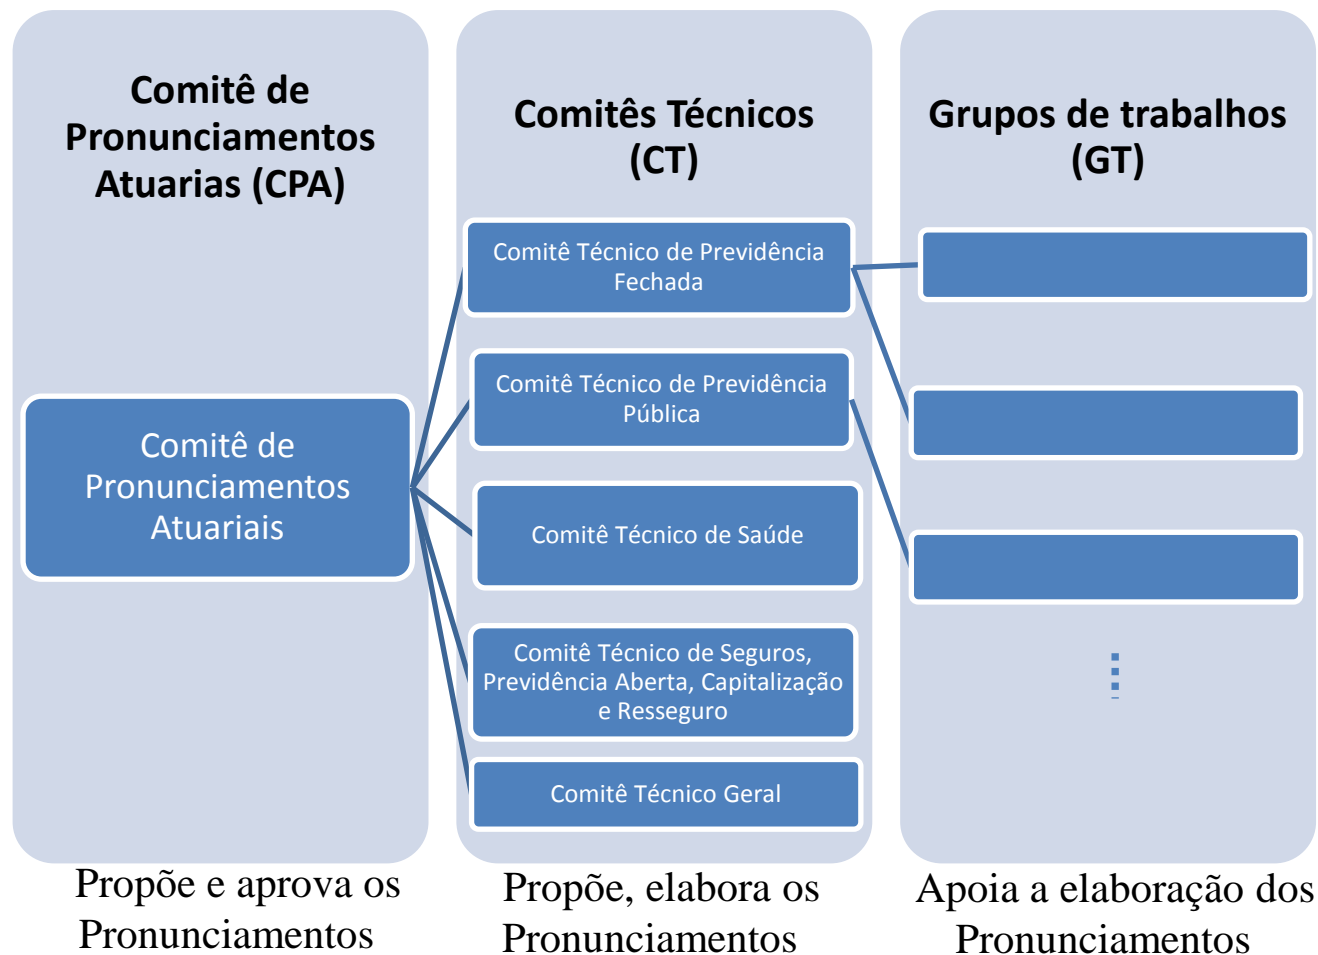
Comitê de Pronunciamentos Atuarias (CPA)

Comitê de Pronunciamentos Atuariais

Propõe e aprova os Pronunciamentos

Comitês Técnicos (CT)

Comitê Técnico de Previdência Fechada

Comitê Técnico de Previdência Pública

Comitê Técnico de Saúde

Comitê Técnico de Seguros, Previdência Aberta, Capitalização e Resseguro

Comitê Técnico Geral

Propõe, elabora os Pronunciamentos

Grupos de trabalhos (GT)

⋮

Apoia a elaboração dos Pronunciamentos